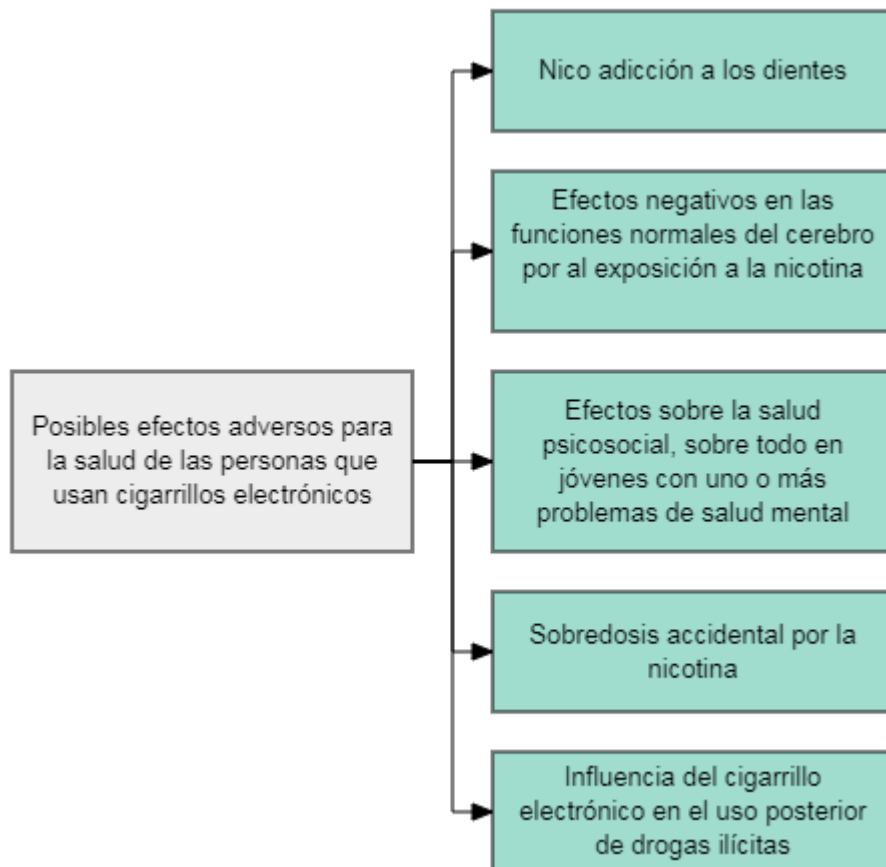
Posibles efectos adversos para la salud de las personas que usan cigarrillos electrónicos

Nico adicción a los dientes

Efectos negativos en las funciones normales del cerebro por al exposición a la nicotina

Efectos sobre la salud psicosocial, sobre todo en jóvenes con uno o más problemas de salud mental

Sobredosis accidental por la nicotina

Influencia del cigarrillo electrónico en el uso posterior de drogas ilícitas